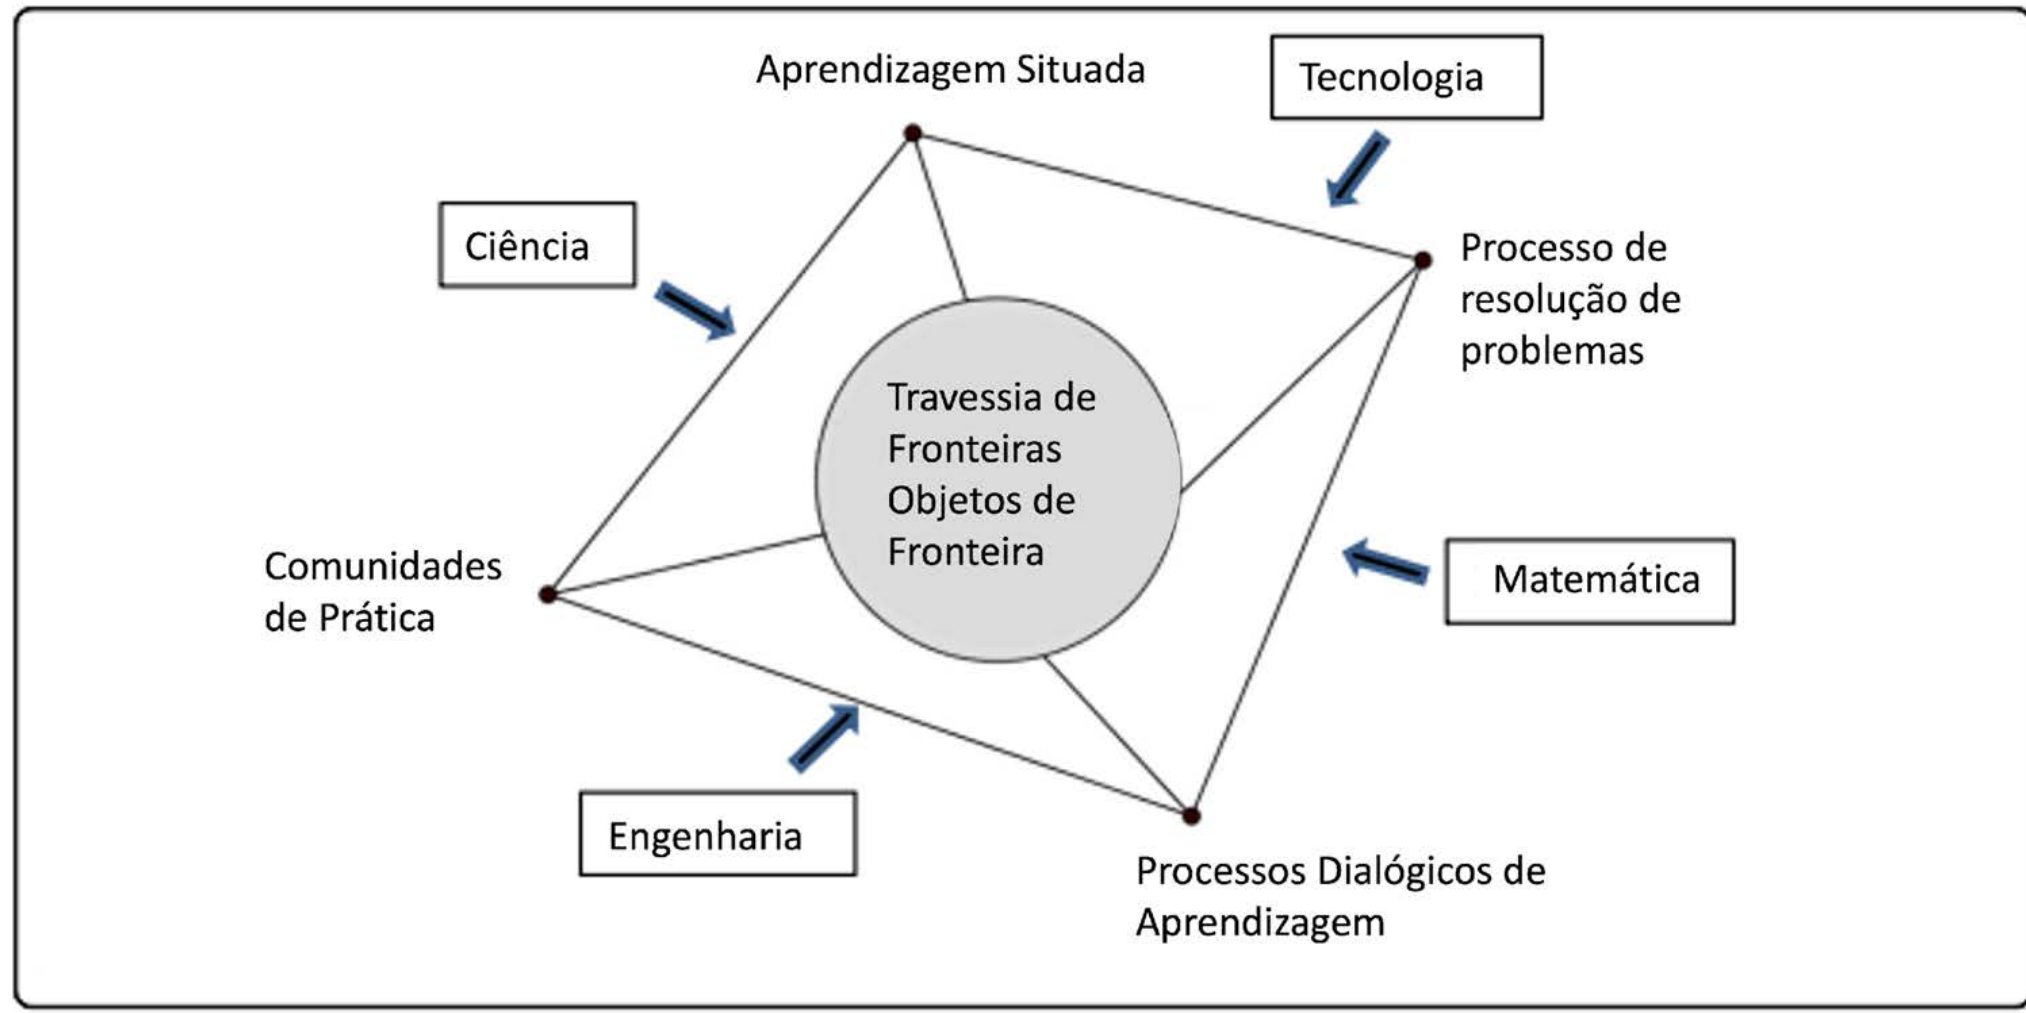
Aprendizagem Situada

Tecnologia

Ciência

Processo de resolução de problemas

Travessia de Fronteiras Objetos de Fronteira

Comunidades de Prática

Matemática

Engenharia

Processos Dialógicos de Aprendizagem